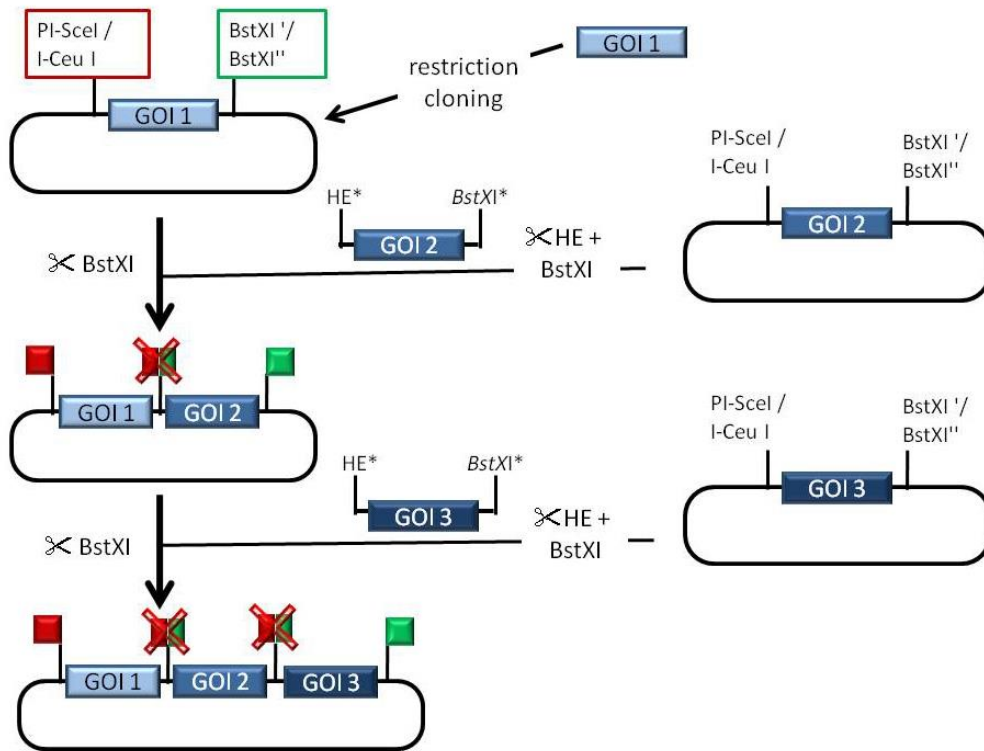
PI-SceI /
I-Ceu I

BstXI '/
BstXI''

restriction
cloning

GOI 1

GOI 1

PI-SceI /
I-Ceu I

BstXI '/
BstXI''

GOI 2

HE*

*BstXI**

GOI 2

✂HE +
BstXI

✂ BstXI

GOI 1

GOI 2

PI-SceI /
I-Ceu I

BstXI '/
BstXI''

GOI 3

HE*

*BstXI**

GOI 3

✂HE +
BstXI

✂ BstXI

GOI 1

GOI 2

GOI 3